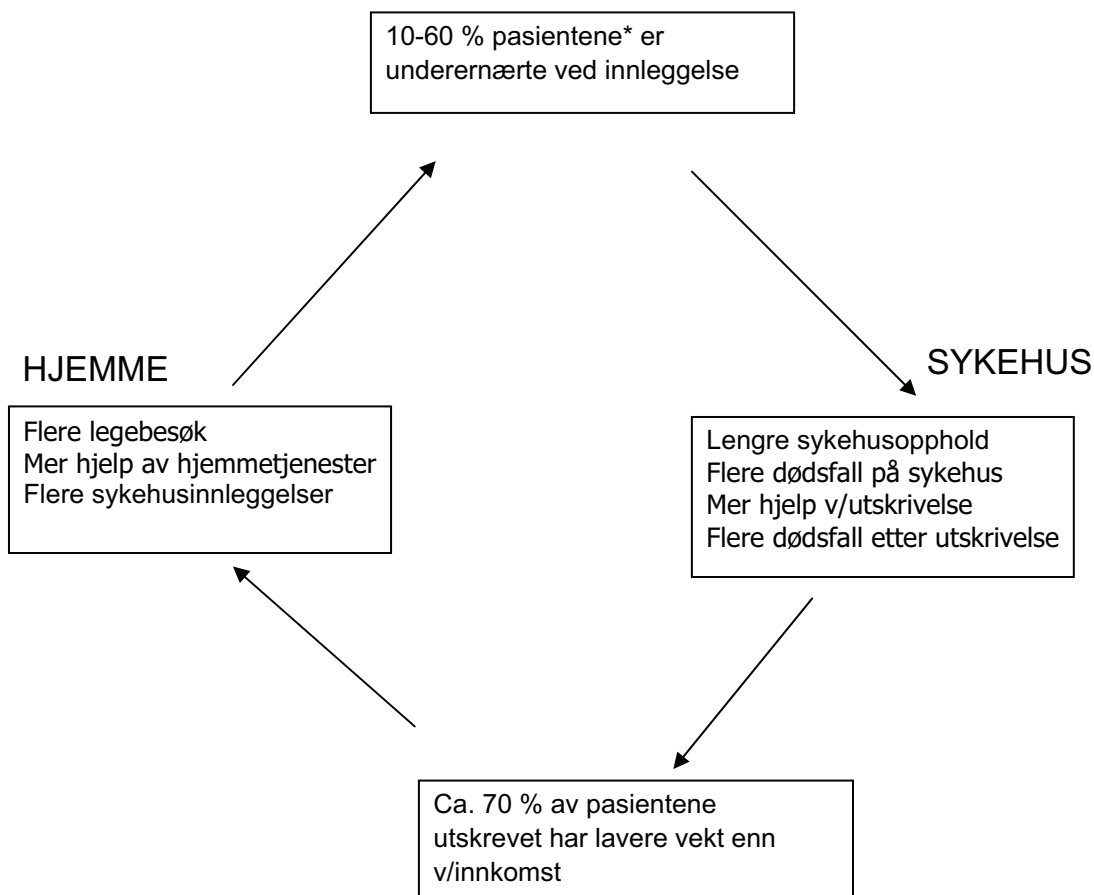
10-60 % pasientene* er underernærte ved innleggelse

HJEMME

SYKEHUS

Flere legebesøk
Mer hjelp av hjemmetjenester
Flere sykehusinnleggelser

Lengre sykehusopphold
Flere dødsfall på sykehus
Mer hjelp v/utskrivelse
Flere dødsfall etter utskrivelse

Ca. 70 % av pasientene utskrevet har lavere vekt enn v/innkomst